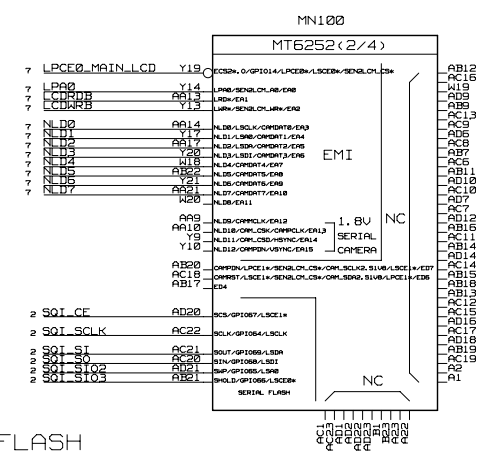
MN100

MT6252(2/4)

7 LPCE0_MAIN_LCD Y19 ECS2#,0/GPIO14/LPCE0#/LSCE0#/SENLCM_CS#
7 LPA0 Y14 LPA0/SENLCM_A0/EA0
7 LCDRDB AA13 LRD#/EA1
7 LCDWRB Y13 LWR#/SENLCM_WR#/EA2
7 NLD0 AA14 NLD0/LSCLK/CAMDAT0/EA3
7 NLD1 Y17 NLD1/LSA0/CAMDAT1/EA4
7 NLD2 AA17 NLD2/LSDA/CAMDAT2/EA5
7 NLD3 Y20 NLD3/LSDI/CAMDAT3/EA6
7 NLD4 W18 NLD4/CAMDAT4/EA7
7 NLD5 AB22 NLD5/CAMDAT5/EA8
7 NLD6 Y21 NLD6/CAMDAT6/EA9
7 NLD7 AA21 NLD7/CAMDAT7/EA10
W20 NLD8/EA11
AA9 NLD9/CAMCLK/EA12
AA10 NLD10/CAM_CSK/CAMPCLK/EA13
Y9 NLD11/CAM_CSD/HSYNC/EA14
Y10 NLD12/CAMPDN/VSYNC/EA15
1.8V
SERIAL
CAMERA
EMI
AB20 CAMPDN/LPCE1#/SENLCM_CS#/CAM_SCLK2,S1V8/LSCE1#/ED7
AC18 CAMRST/LSCE1#/SENLCM_CS#/CAM_SDA2,S1V8/LPCE1#/ED6
AB17 ED4
2 SQI_CE AD20 SCS/GPIO67/LSCE1#
2 SQI_SCLK AC22 SCLK/GPIO64/LSCLK
2 SQI_SI AC21 SOUT/GPIO69/LSDA
2 SQI_SO AC20 SIN/GPIO68/LSDI
2 SQI_SIO2 AD21 SWP/GPIO65/LSA0
2 SQI_SIO3 AB21 SHOLD/GPIO66/LSCE0#
SERIAL FLASH
NC
NC
AB12
AC16
W19
AD9
AB9
AC13
AC9
AD6
AC8
AD7
AC6
AB11
AD10
AC10
AD7
AC7
AD12
AB16
AC11
AB14
AD14
AC14
AB15
AB13
AB18
AD15
AD16
AC17
AD18
AB19
AC19
A2
A1
AC1
AC23
AD1
AD22
AD23
B1
B23
AA23
AB23
FLASH